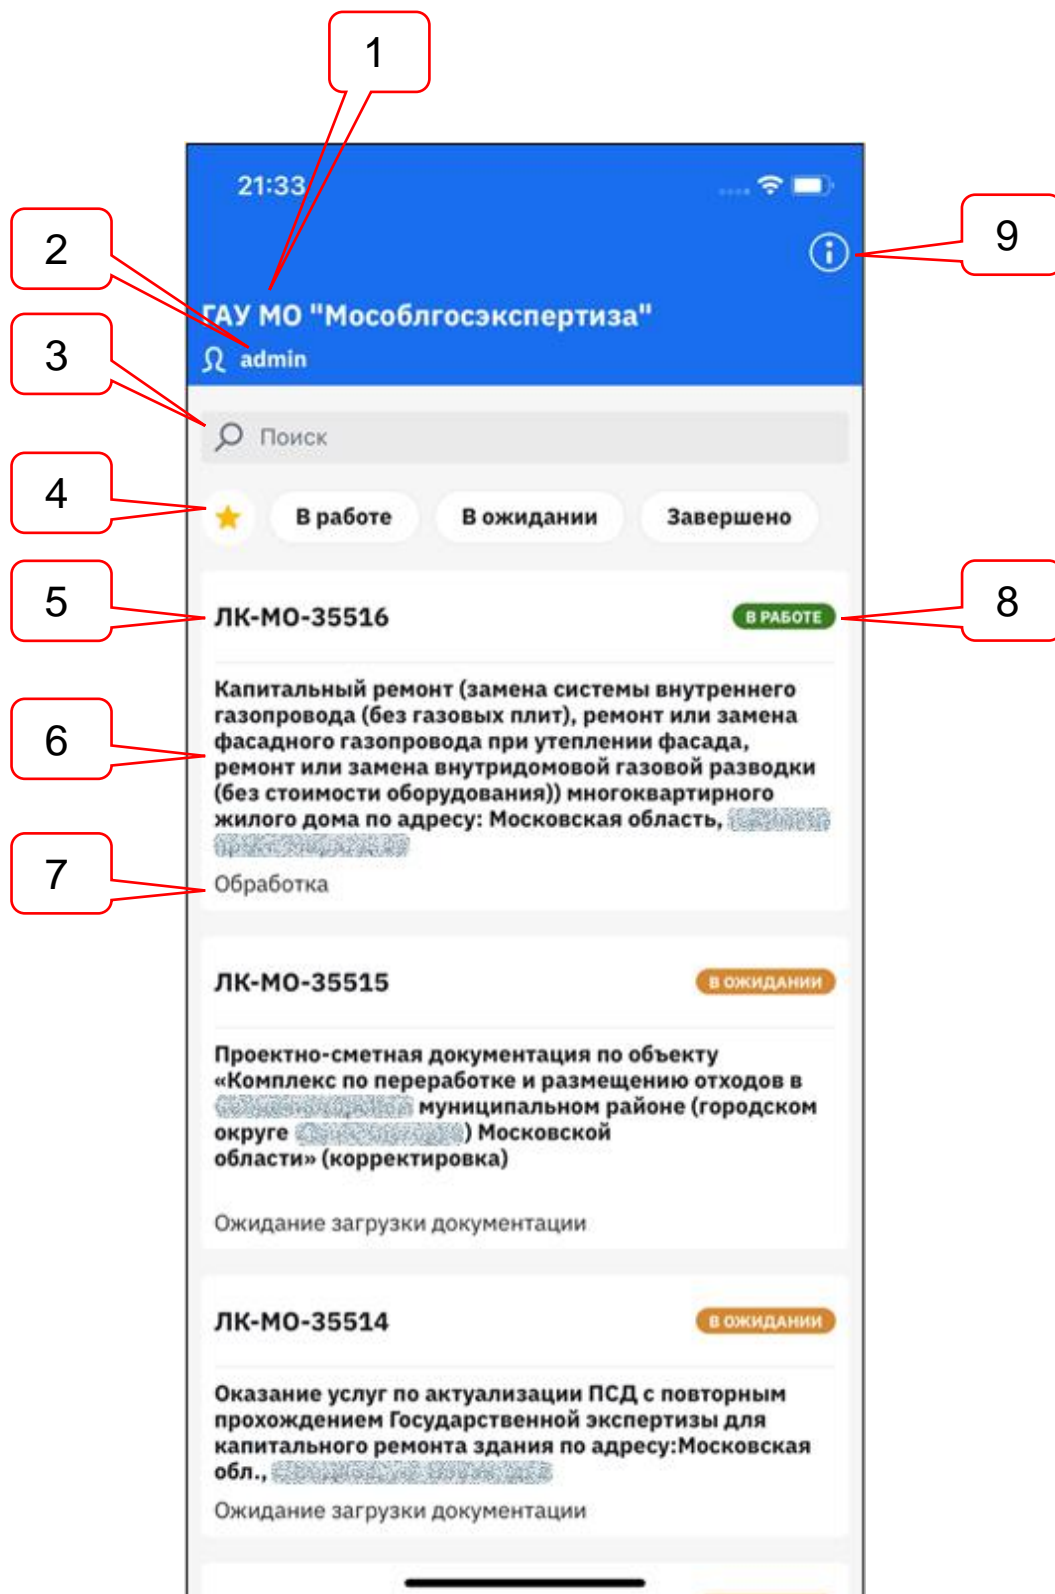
1

2

3

4

5

6

7

8

9

21:33

ГАУ МО "Мособлгосэкспертиза"
admin

Поиск

В работе  В ожидании  Завершено

ЛК-МО-35516  В РАБОТЕ

Капитальный ремонт (замена системы внутреннего газопровода (без газовых плит), ремонт или замена фасадного газопровода при утеплении фасада, ремонт или замена внутридомовой газовой разводки (без стоимости оборудования)) многоквартирного жилого дома по адресу: Московская область, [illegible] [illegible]

Обработка

ЛК-МО-35515  В ОЖИДАНИИ

Проектно-сметная документация по объекту «Комплекс по переработке и размещению отходов в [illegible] муниципальном районе (городском округе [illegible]) Московской области» (корректировка)

Ожидание загрузки документации

ЛК-МО-35514  В ОЖИДАНИИ

Оказание услуг по актуализации ПСД с повторным прохождением Государственной экспертизы для капитального ремонта здания по адресу:Московская обл., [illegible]

Ожидание загрузки документации